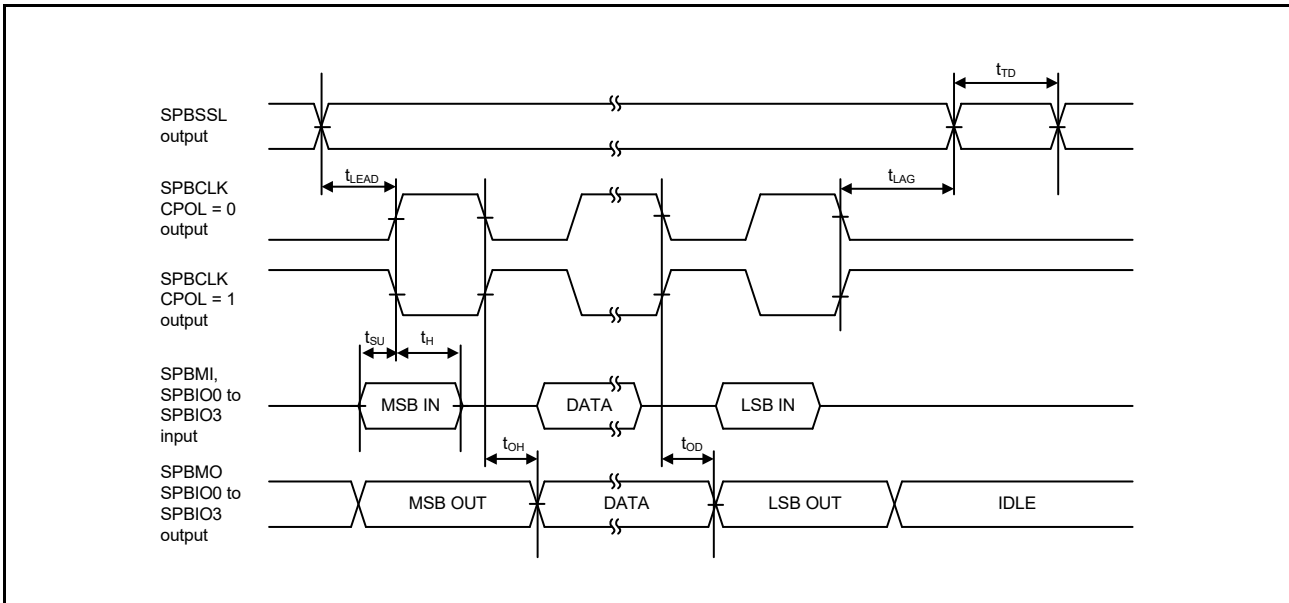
$t_{TD}$

SPBSSL output

$t_{LEAD}$

$t_{LAG}$

SPBCLK CPOL = 0 output

SPBCLK CPOL = 1 output

$t_{SU}$

$t_{H}$

SPBMI, SPBIO0 to SPBIO3 input

MSB IN

DATA

LSB IN

$t_{OH}$

$t_{OD}$

SPBMO SPBIO0 to SPBIO3 output

MSB OUT

DATA

LSB OUT

IDLE